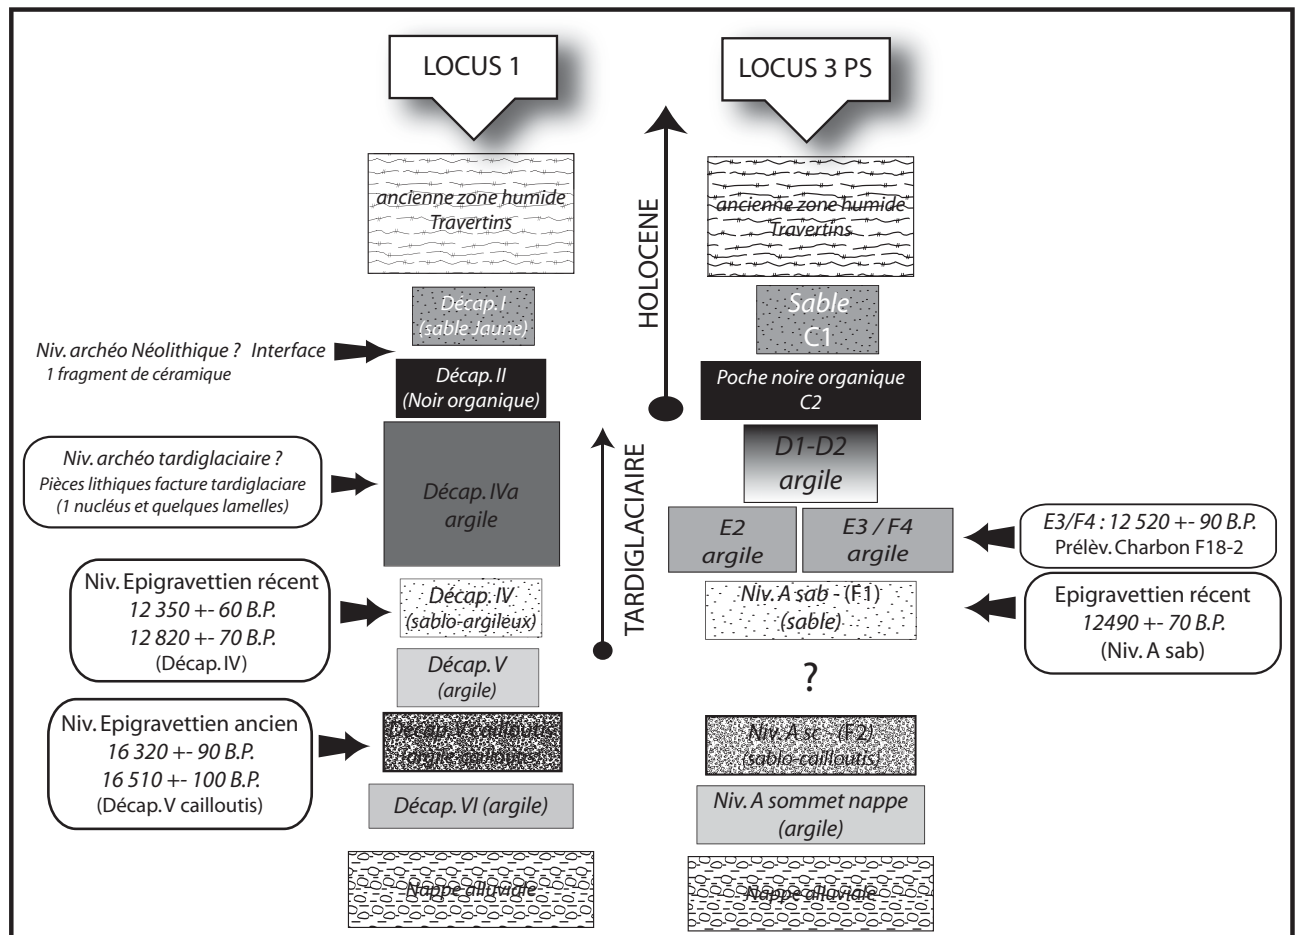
LOCUS 1

LOCUS 3 PS

ancienne zone humide
Travertins

ancienne zone humide
Travertins

HOLOCENE

Décap. I
(sable Jaune)

Sable
C1

Niv. archéo Néolithique ? Interface
1 fragment de céramique

Décap. II
(Noir organique)

Poche noire organique
C2

Niv. archéo tardiglaciaire ?
Pièces lithiques facture tardiglaciaire
(1 nucléus et quelques lamelles)

Décap. IVa
argile

TARDIGLACIAIRE

D1-D2
argile

E2
argile

E3 / F4
argile

E3/F4 : 12 520 +- 90 B.P.
Prélèv. Charbon F18-2

Niv. Epigravettien récent
12 350 +- 60 B.P.
12 820 +- 70 B.P.
(Décap. IV)

Décap. IV
(sablo-argileux)

Niv. A sab - (F1)
(sable)

Epigravettien récent
12490 +- 70 B.P.
(Niv. A sab)

Décap. V
(argile)

?

Niv. Epigravettien ancien
16 320 +- 90 B.P.
16 510 +- 100 B.P.
(Décap. V cailloutis)

Décap. V cailloutis
(argile caillouteuse)

Niv. A sc - (F2)
(sablo-cailloutis)

Décap. VI (argile)

Niv. A sommet nappe
(argile)

Nappe alluviale

Nappe alluviale